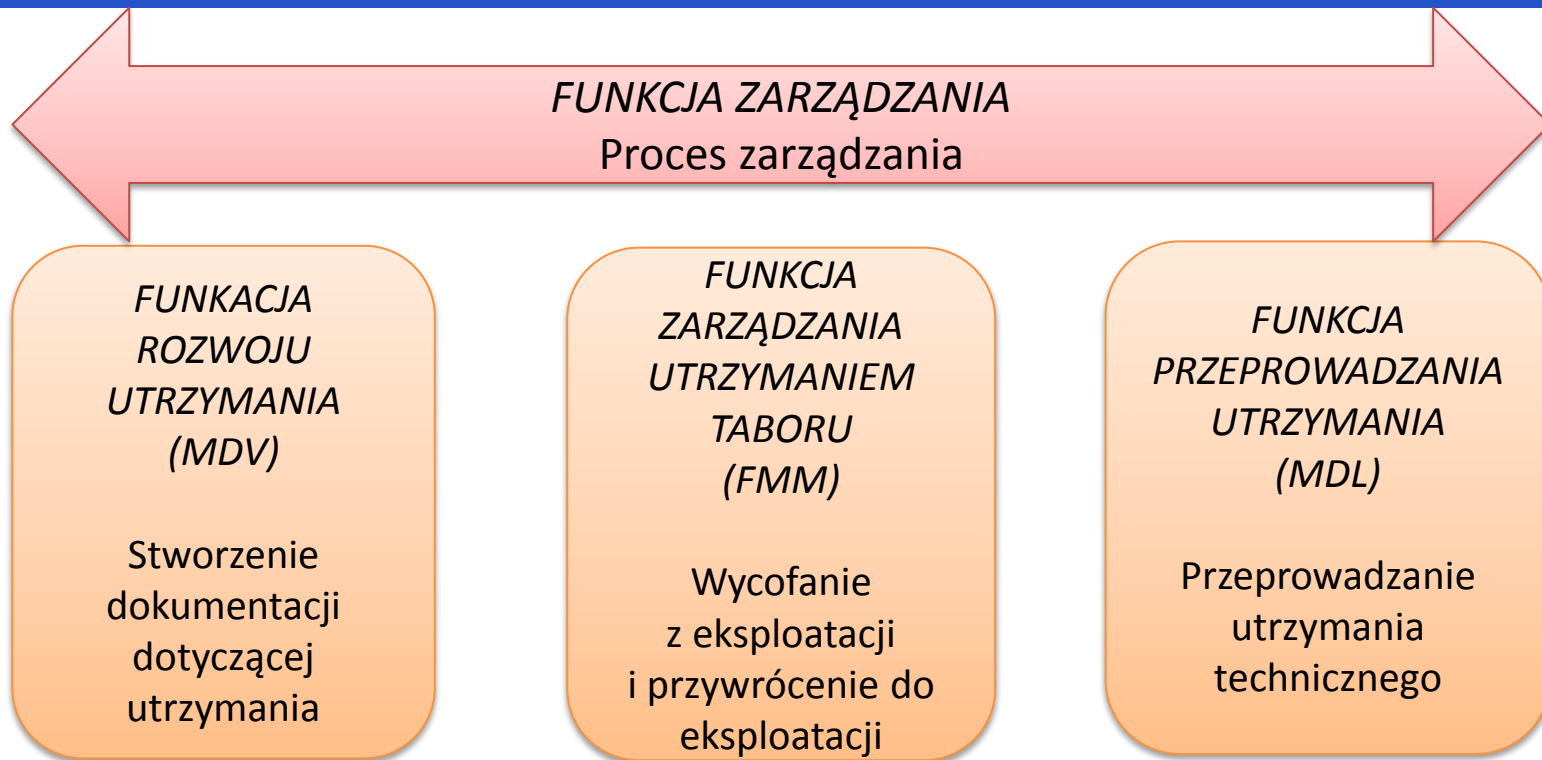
FUNKCJA ZARZĄDZANIA
Proces zarządzania

FUNKACJA ROZWOJU UTRZYMANIA (MDV)

Stworzenie dokumentacji dotyczącej utrzymania

FUNKCJA ZARZĄDZANIA UTRZYMANIEM TABORU (FMM)

Wycofanie z eksploatacji i przywrócenie do eksploatacji

FUNKCJA PRZEPROWADZANIA UTRZYMANIA (MDL)

Przeprowadzanie utrzymania technicznego